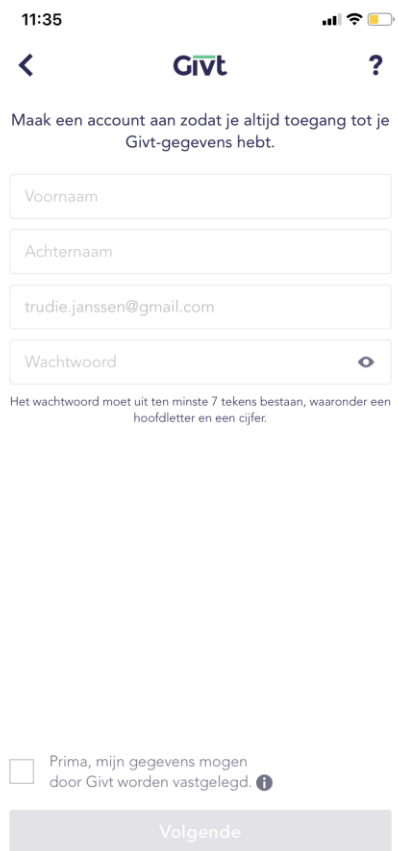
11:35

<

Givt

?

Maak een account aan zodat je altijd toegang tot je Givt-gegevens hebt.

Voornaam

Achternaam

trudie.janssen@gmail.com

Wachtwoord

Het wachtwoord moet uit ten minste 7 tekens bestaan, waaronder een hoofdletter en een cijfer.

Prima, mijn gegevens mogen door Givt worden vastgelegd.

Volgende